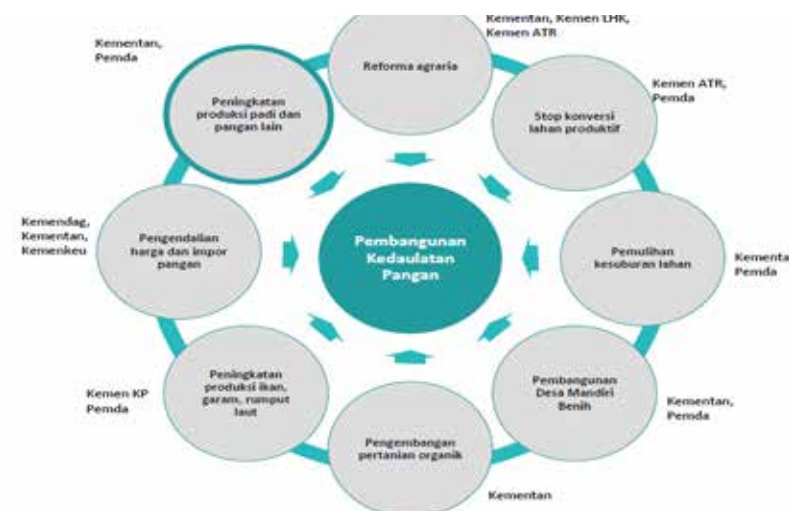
Pembangunan Kedaulatan Pangan

Reforma agraria

Kementan, Kemen LHK, Kemen ATR

Stop konversi lahan produktif

Kemen ATR, Pemda

Pemulihan kesuburan lahan

Kementa Pemda

Pembangunan Desa Mandiri Benih

Kementan, Pemda

Pengembangan pertanian organik

Kementan

Peningkatan produksi ikan, garam, rumput laut

Kemen KP Pemda

Pengendalian harga dan impor pangan

Kemendag, Kementan, Kemenkeu

Peningkatan produksi padi dan pangan lain

Kementan, Pemda